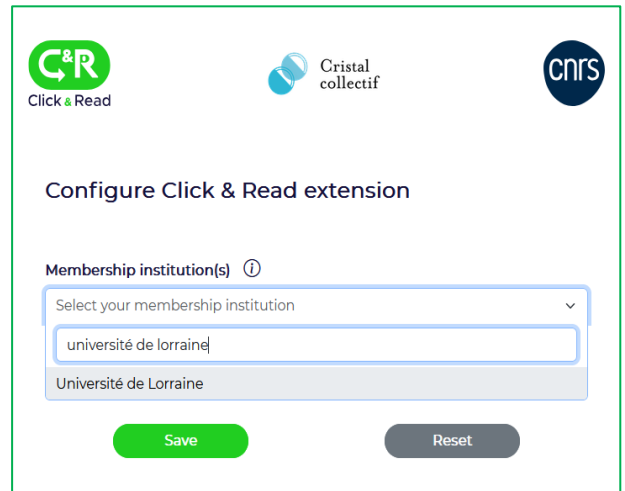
C&R
Click & Read

Cristal collectif

cnrs

Configure Click & Read extension

Membership institution(s) ⓘ

Select your membership institution

université de lorraine

Université de Lorraine

Save

Reset